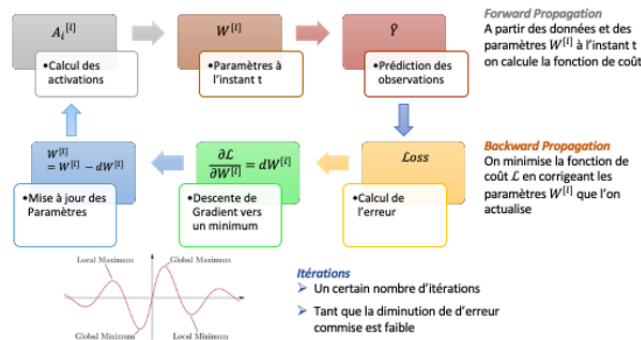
$A_i^{[l]}$

•Calcul des activations

$W^{[l]}$

•Paramètres à l'instant t

$\hat{Y}$

•Prédiction des observations

Forward Propagation

A partir des données et des paramètres $W^{[l]}$ à l'instant t on calcule la fonction de coût

$W^{[l]} = W^{[l]} - dW^{[l]}$

•Mise à jour des Paramètres

$\frac{\partial \mathcal{L}}{\partial W^{[l]}} = dW^{[l]}$

•Descente de Gradient vers un minimum

$\mathcal{L}oss$

•Calcul de l'erreur

Backward Propagation

On minimise la fonction de coût $\mathcal{L}$ en corrigeant les paramètres $W^{[l]}$ que l'on actualise

Local Maximum

Global Maximum

Global Minimum

Local Minimum

Itérations

➤ Un certain nombre d'itérations

➤ Tant que la diminution de d'erreur commise est faible